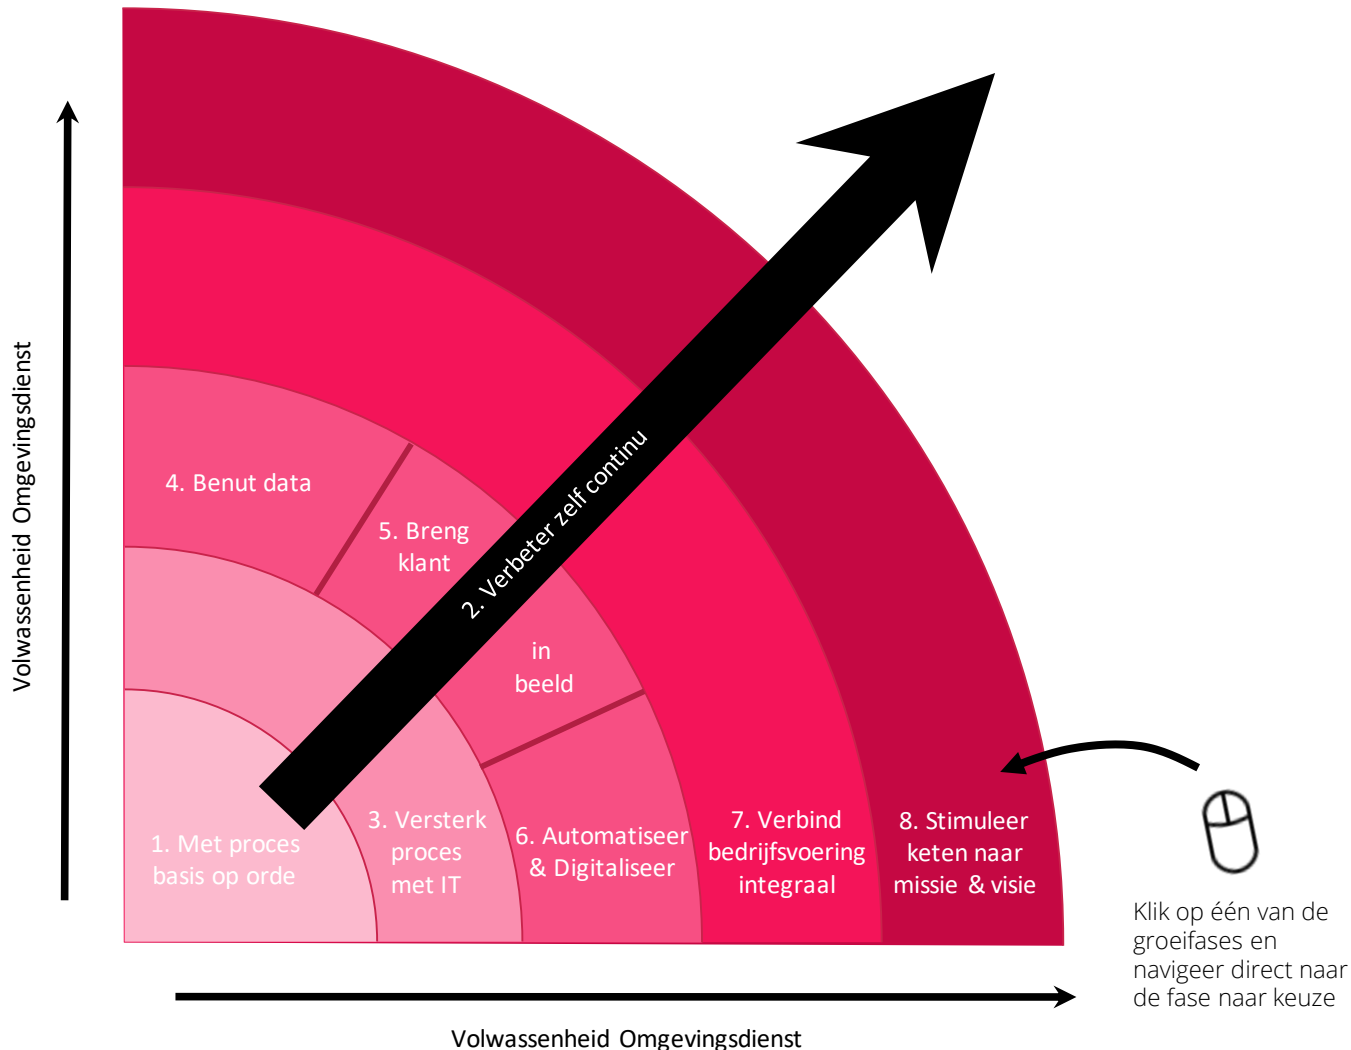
Volwassenheid Omgevingsdienst

4. Benut data

5. Breng klant

in beeld

2. Verbeter zelf continu

1. Met proces basis op orde

3. Versterk proces met IT

6. Automatiseer & Digitaliseer

7. Verbind bedrijfsvoering integraal

8. Stimuleer keten naar missie & visie

Klik op één van de groeifases en navigeer direct naar de fase naar keuze

Volwassenheid Omgevingsdienst